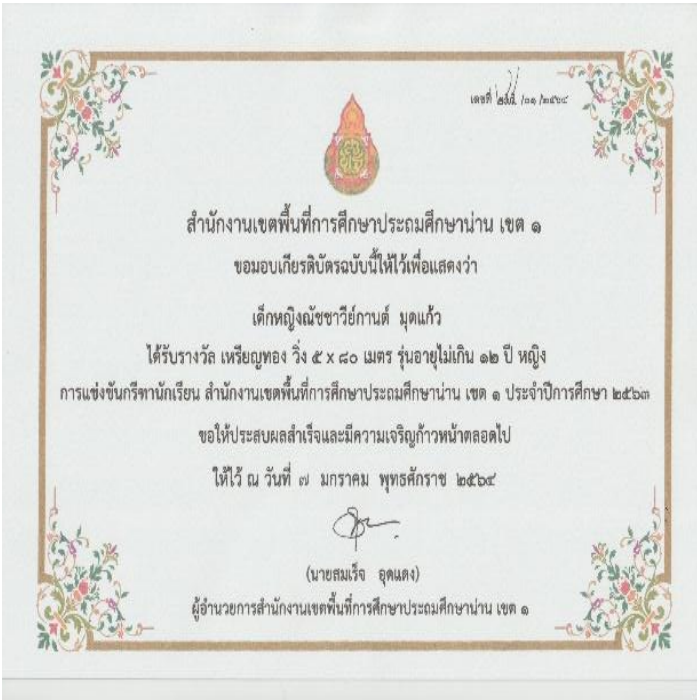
เลขที่ ๒๑/๐๑/๒๕๖๔

สำนักงานเขตพื้นที่การศึกษาประถมศึกษาน่าน เขต ๑
ขอมอบเกียรติบัตรฉบับนี้ให้ไว้เพื่อแสดงว่า

เด็กหญิงณัชชาวีร์กานต์ มุดแก้ว
ได้รับรางวัล เหรียญทอง วิ่ง ๕ x ๘๐ เมตร รุ่นอายุไม่เกิน ๑๒ ปี หญิง
การแข่งขันกรีฑานักเรียน สำนักงานเขตพื้นที่การศึกษาประถมศึกษาน่าน เขต ๑ ประจำปีการศึกษา ๒๕๖๓
ขอให้ประสบผลสำเร็จและมีความเจริญก้าวหน้าตลอดไป
ให้ไว้ ณ วันที่ ๗ มกราคม พุทธศักราช ๒๕๖๔

(นายสมเจีจ อุดแดง)
ผู้อำนวยการสำนักงานเขตพื้นที่การศึกษาประถมศึกษาน่าน เขต ๑